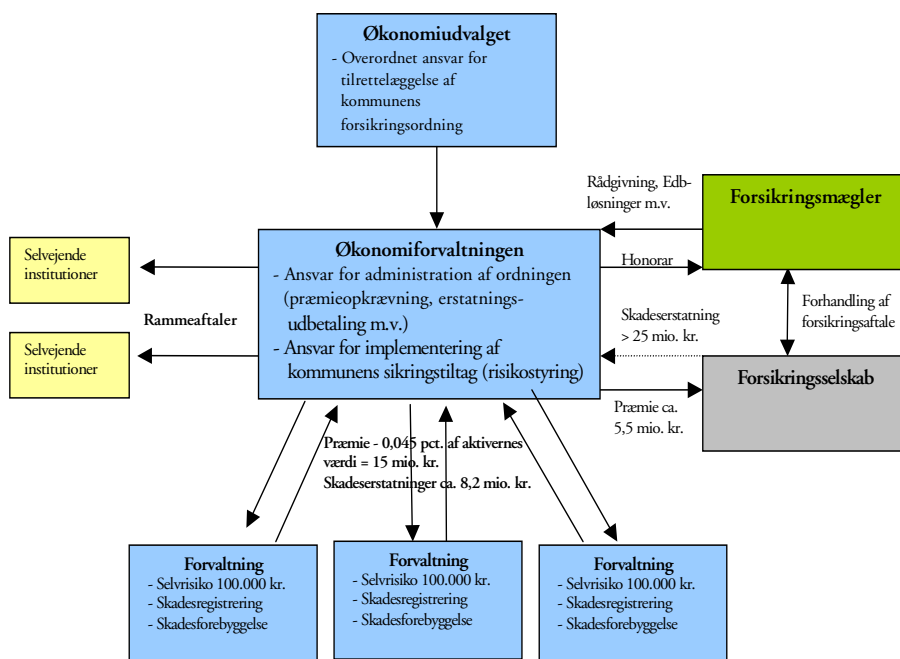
Økonomiudvalget
- Overordnet ansvar for tilrettelæggelse af kommunens forsikringsordning

Rådgivning, Edbløsninger m.v.

Forsikringsmægler

Selvejende institutioner

Økonomiforvaltningen
- Ansvar for administration af ordningen (præmieopkrævning, erstatningsudbetaling m.v.)
- Ansvar for implementering af kommunens sikringstiltag (risikostyring)

Honorar

Rammeaftaler

Forhandling af forsikringsaftale

Skadeserstatning > 25 mio. kr.

Selvejende institutioner

Forsikringsselskab

Præmie ca. 5,5 mio. kr.

Præmie - 0,045 pct. af aktivernes værdi = 15 mio. kr.
Skadeserstatninger ca. 8,2 mio. kr.

Forvaltning
- Selvrisiko 100.000 kr.
- Skadesregistrering
- Skadesforebyggelse

Forvaltning
- Selvrisiko 100.000 kr.
- Skadesregistrering
- Skadesforebyggelse

Forvaltning
- Selvrisiko 100.000 kr.
- Skadesregistrering
- Skadesforebyggelse